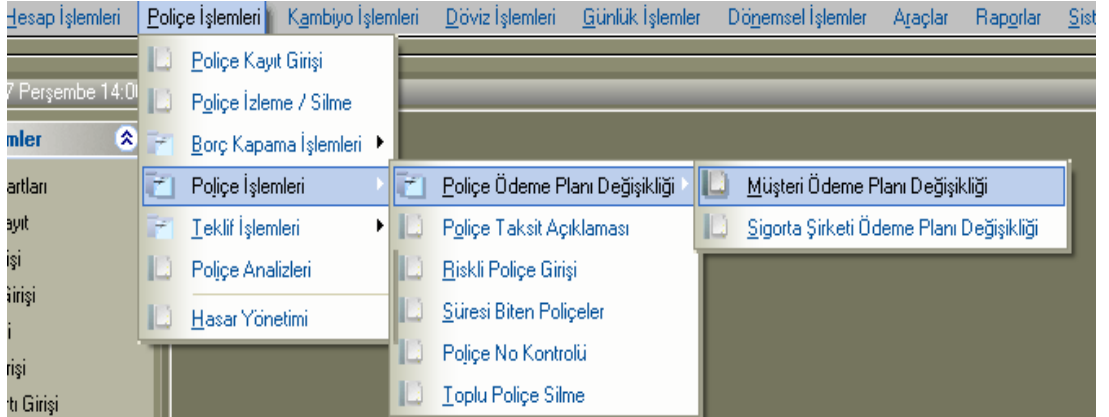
Hesap İşlemleri | Poliçe İşlemleri | Kambiyo İşlemleri | Döviz İşlemleri | Günlük İşlemler | Dönemsel İşlemler | Araçlar | Raporlar | Sist

7 Perşembe 14:0

mler

artları
ayıt
işi
Girişi
i
irişi
rtı Girişi

Poliçe Kayıt Girişi
Poliçe İzleme / Silme
Borç Kapama İşlemleri
Poliçe İşlemleri
Teklif İşlemleri
Poliçe Analizleri
Hasar Yönetimi

Poliçe Ödeme Planı Değişikliği
Poliçe Taksit Açıklaması
Riskli Poliçe Girişi
Süresi Biten Poliçeler
Poliçe No Kontrolü
Toplu Poliçe Silme

Müşteri Ödeme Planı Değişikliği
Sigorta Şirketi Ödeme Planı Değişikliği